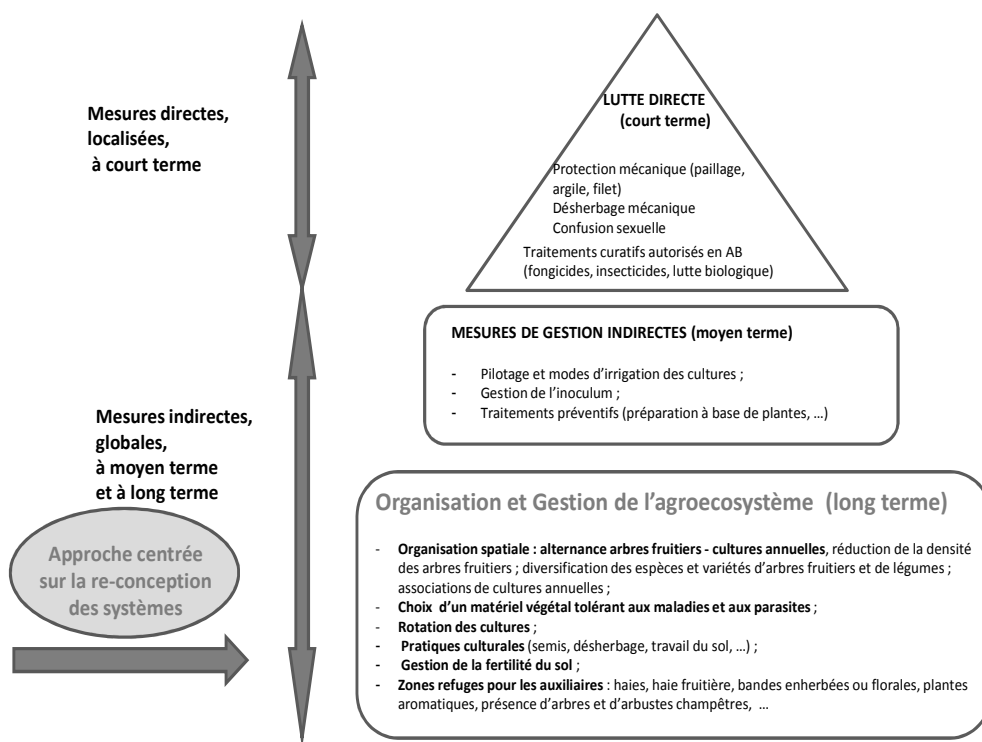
Mesures directes, localisées, à court terme

LUTTE DIRECTE
(court terme)

Protection mécanique (paillage, argile, filet)
Désherbage mécanique
Confusion sexuelle

Traitements curatifs autorisés en AB (fongicides, insecticides, lutte biologique)

MESURES DE GESTION INDIRECTES (moyen terme)

- Pilotage et modes d'irrigation des cultures ;
- Gestion de l'inoculum ;
- Traitements préventifs (préparation à base de plantes, …)

Mesures indirectes, globales, à moyen terme et à long terme

Organisation et Gestion de l'agroecosystème (long terme)

Approche centrée sur la re-conception des systèmes

- Organisation spatiale : alternance arbres fruitiers - cultures annuelles, réduction de la densité des arbres fruitiers ; diversification des espèces et variétés d'arbres fruitiers et de légumes ; associations de cultures annuelles ;
- Choix d'un matériel végétal tolérant aux maladies et aux parasites ;
- Rotation des cultures ;
- Pratiques culturales (semis, désherbage, travail du sol, …) ;
- Gestion de la fertilité du sol ;
- Zones refuges pour les auxiliaires : haies, haie fruitière, bandes enherbées ou florales, plantes aromatiques, présence d'arbres et d'arbustes champêtres, …